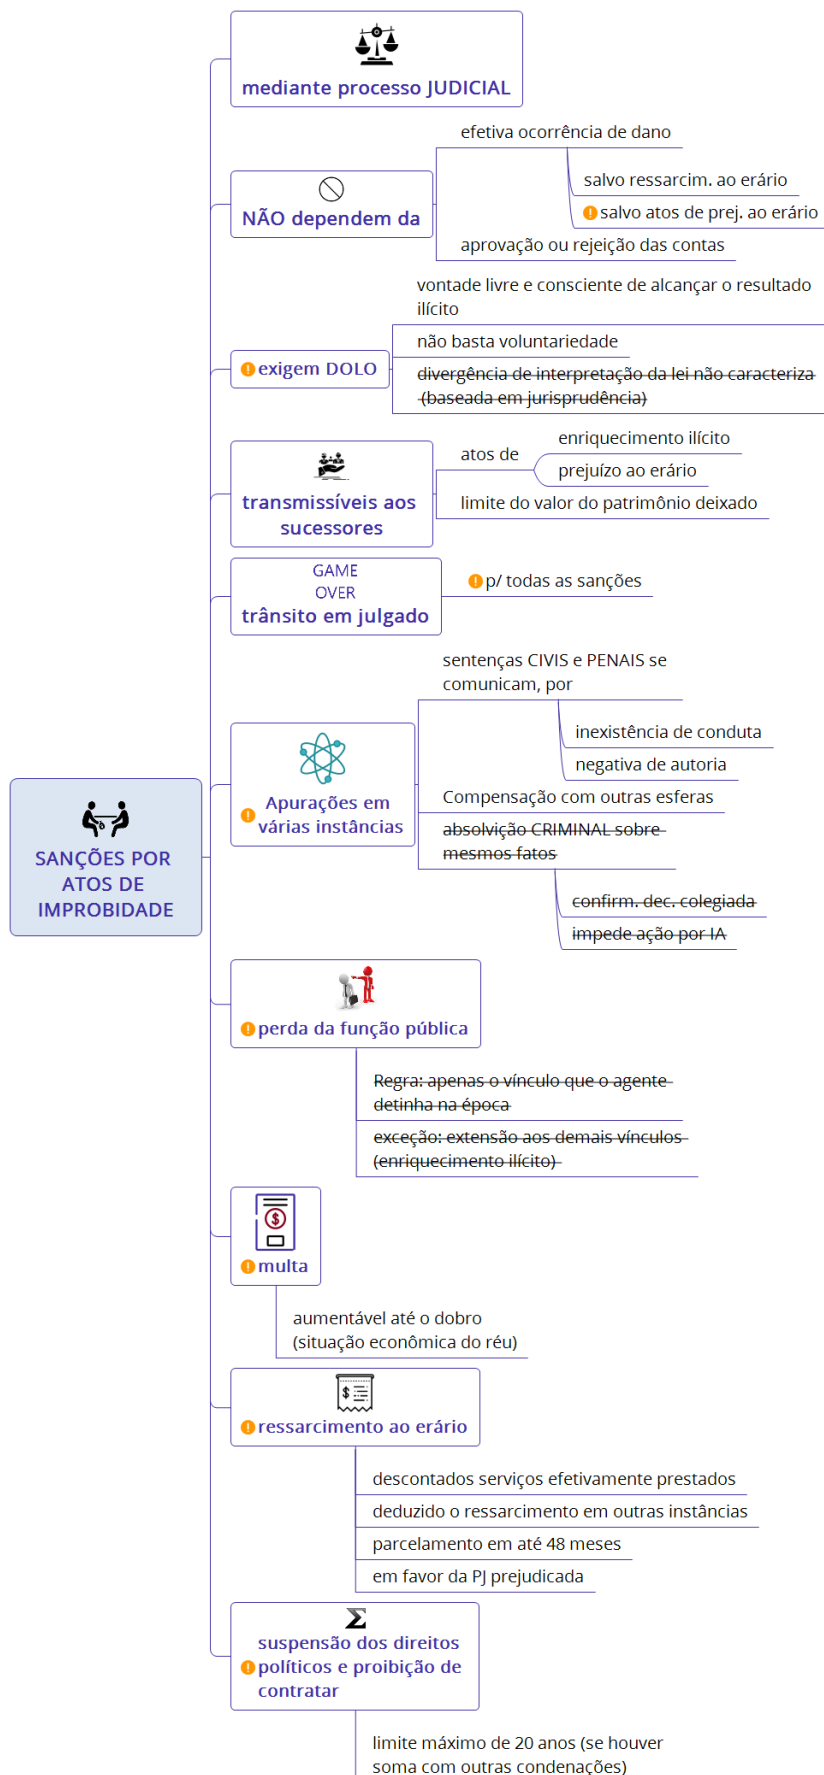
SANÇÕES POR ATOS DE IMPROBIDADE

mediante processo JUDICIAL

NÃO dependem da

efetiva ocorrência de dano

salvo ressarcim. ao erário

salvo atos de prej. ao erário

aprovação ou rejeição das contas

exigem DOLO

vontade livre e consciente de alcançar o resultado ilícito

não basta voluntariedade

divergência de interpretação da lei não caracteriza (baseada em jurisprudência)

transmissíveis aos sucessores

atos de

enriquecimento ilícito

prejuízo ao erário

limite do valor do patrimônio deixado

GAME OVER
trânsito em julgado

p/ todas as sanções

Apurações em várias instâncias

sentenças CIVIS e PENAIS se comunicam, por

inexistência de conduta

negativa de autoria

Compensação com outras esferas

absolvição CRIMINAL sobre mesmos fatos

confirm. dec. colegiada

impede ação por IA

perda da função pública

Regra: apenas o vínculo que o agente detinha na época

exceção: extensão aos demais vínculos (enriquecimento ilícito)

multa

aumentável até o dobro (situação econômica do réu)

ressarcimento ao erário

descontados serviços efetivamente prestados

deduzido o ressarcimento em outras instâncias

parcelamento em até 48 meses

em favor da PJ prejudicada

suspensão dos direitos políticos e proibição de contratar

limite máximo de 20 anos (se houver soma com outras condenações)